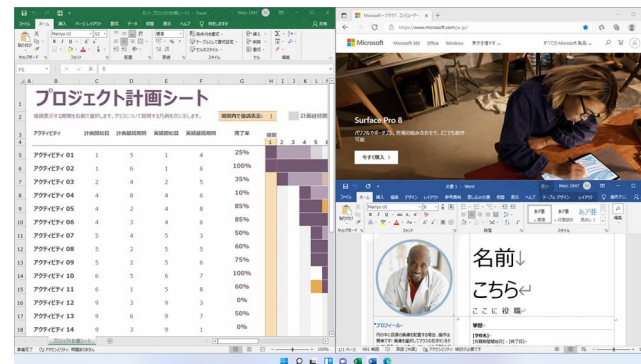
プロジェクト計画シート

強調表示する期間を右側で選択します。グラフについて説明する凡例を次に示します。

期間内で強調表示: 1

計画期間

| アクティビティ | 計画開始日 | 計画期間日数 | 実績開始日 | 実績期間日数 | 完了率 |
|---|---|---|---|---|---|
| アクティビティ 01 | 1 | 5 | 1 | 4 | 25% |
| アクティビティ 02 | 1 | 6 | 1 | 6 | 100% |
| アクティビティ 03 | 2 | 4 | 2 | 5 | 35% |
| アクティビティ 04 | 4 | 8 | 4 | 6 | 10% |
| アクティビティ 05 | 4 | 2 | 4 | 8 | 85% |
| アクティビティ 06 | 4 | 3 | 4 | 6 | 85% |
| アクティビティ 07 | 5 | 4 | 5 | 3 | 50% |
| アクティビティ 08 | 5 | 2 | 5 | 5 | 60% |
| アクティビティ 09 | 5 | 2 | 5 | 6 | 75% |
| アクティビティ 10 | 6 | 5 | 6 | 7 | 100% |
| アクティビティ 11 | 6 | 1 | 5 | 8 | 60% |
| アクティビティ 12 | 9 | 3 | 9 | 3 | 0% |
| アクティビティ 13 | 9 | 6 | 9 | 7 | 50% |
| アクティビティ 14 | 9 | 3 | 9 | 1 | 0% |

Microsoft

Surface Pro 8

今すぐ購入 >

名前↓

こちら↵

ここに役職

プロフィール